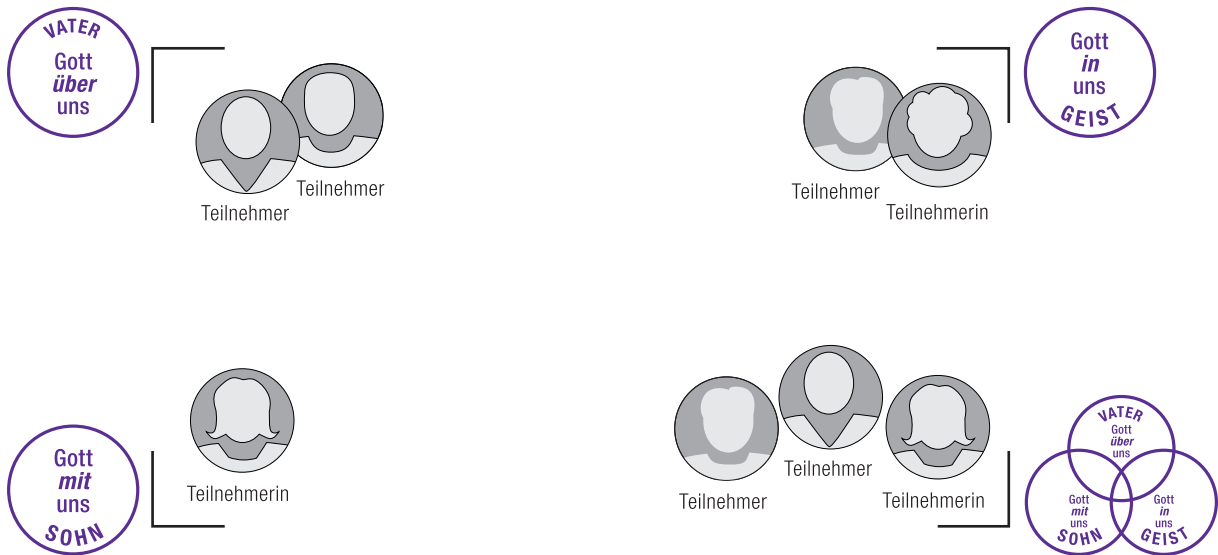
VATER
Gott
über
uns

Teilnehmer
Teilnehmer

Gott
in
uns
GEIST

Teilnehmer
Teilnehmerin

Teilnehmerin

Gott
mit
uns
SOHN

Teilnehmer
Teilnehmer
Teilnehmerin

VATER
Gott
über
uns

Gott
mit
uns
SOHN

Gott
in
uns
GEIST